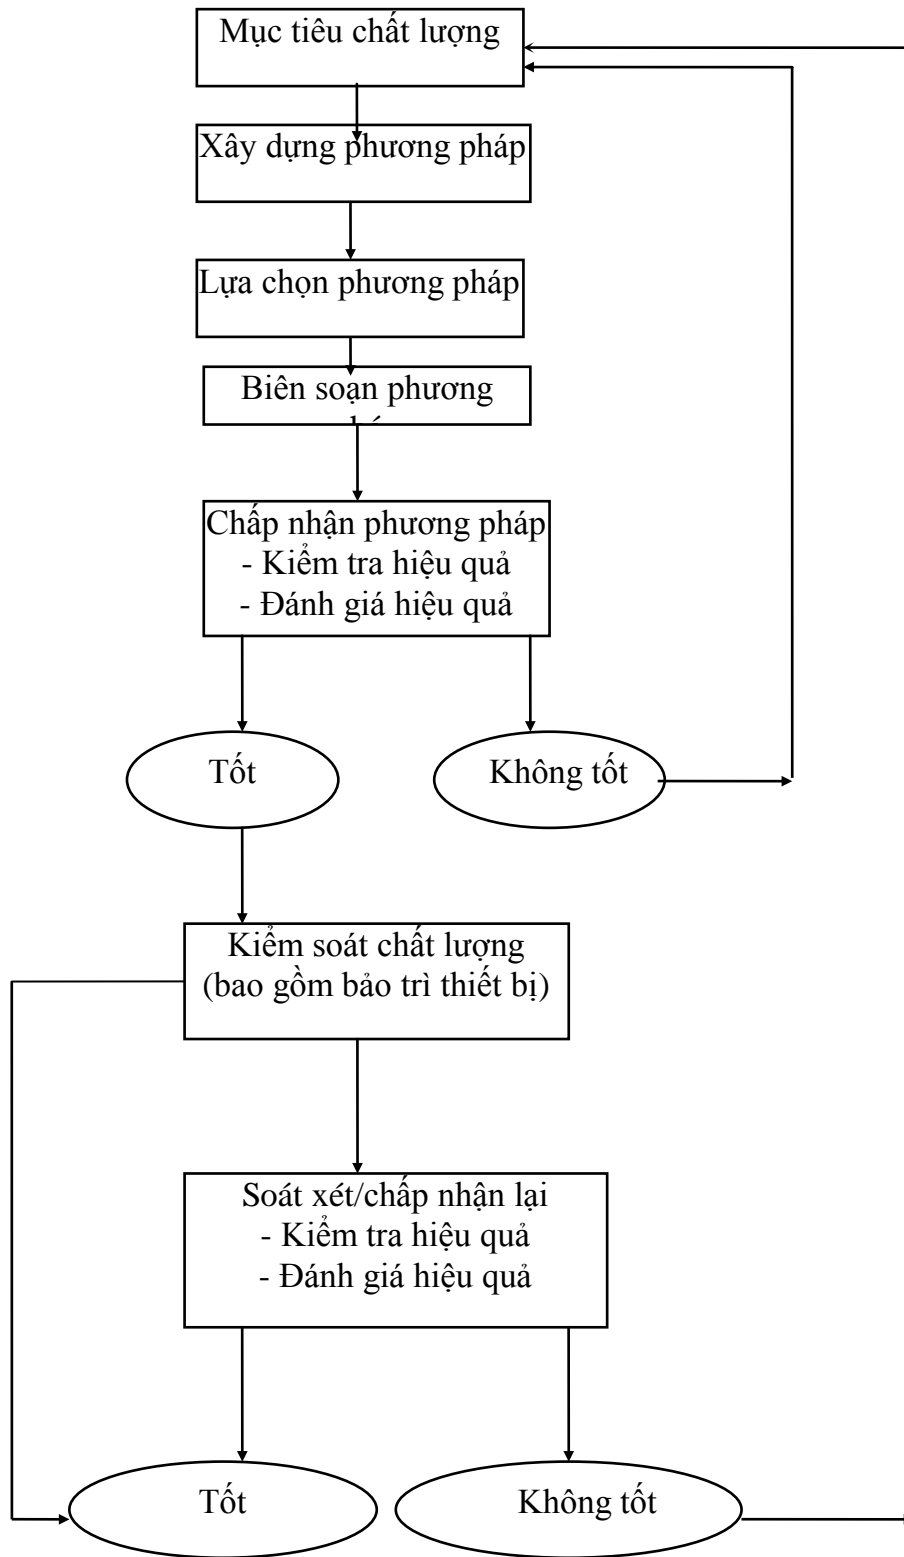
Mục tiêu chất lượng

Xây dựng phương pháp

Lựa chọn phương pháp

Biên soạn phương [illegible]

Chấp nhận phương pháp
- Kiểm tra hiệu quả
- Đánh giá hiệu quả

Tốt

Không tốt

Kiểm soát chất lượng
(bao gồm bảo trì thiết bị)

Soát xét/chấp nhận lại
- Kiểm tra hiệu quả
- Đánh giá hiệu quả

Tốt

Không tốt